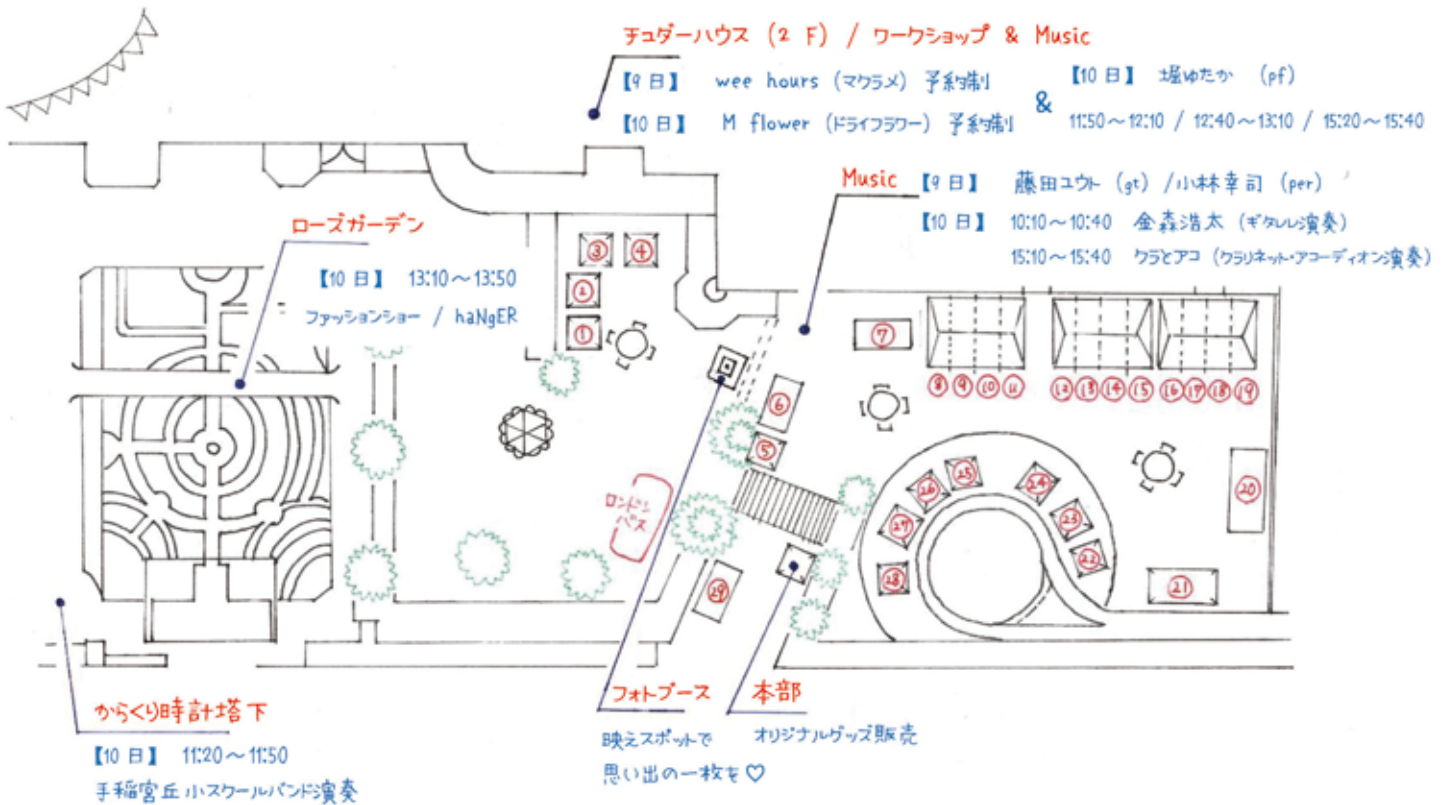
チュダーハウス（2 F）/ ワークショップ & Music

【9日】 wee hours（マクラメ）予約制

【10日】 M flower（ドライフラワー）予約制

&

【10日】 堀ゆたか （pf）

11:50～12:10 / 12:40～13:10 / 15:20～15:40

Music

【9日】 藤田ユウト（gt）/ 小林幸司（per）

【10日】 10:10～10:40 金森浩太（ギタレレ演奏）

15:10～15:40 クラとアコ（クラリネット・アコーディオン演奏）

ローズガーデン

【10日】 13:10～13:50

ファッションショー / haNgER

ロンドンバス

3 4 2 1 7 6 5 8 9 10 11 12 13 14 15 16 17 18 19 20 21 22 23 24 25 26 27 28 29

フォトブース

映えスポットで

思い出の一枚を♡

本部

オリジナルグッズ販売

からくり時計塔下

【10日】 11:20～11:50

手稲宮丘小スクールバンド演奏